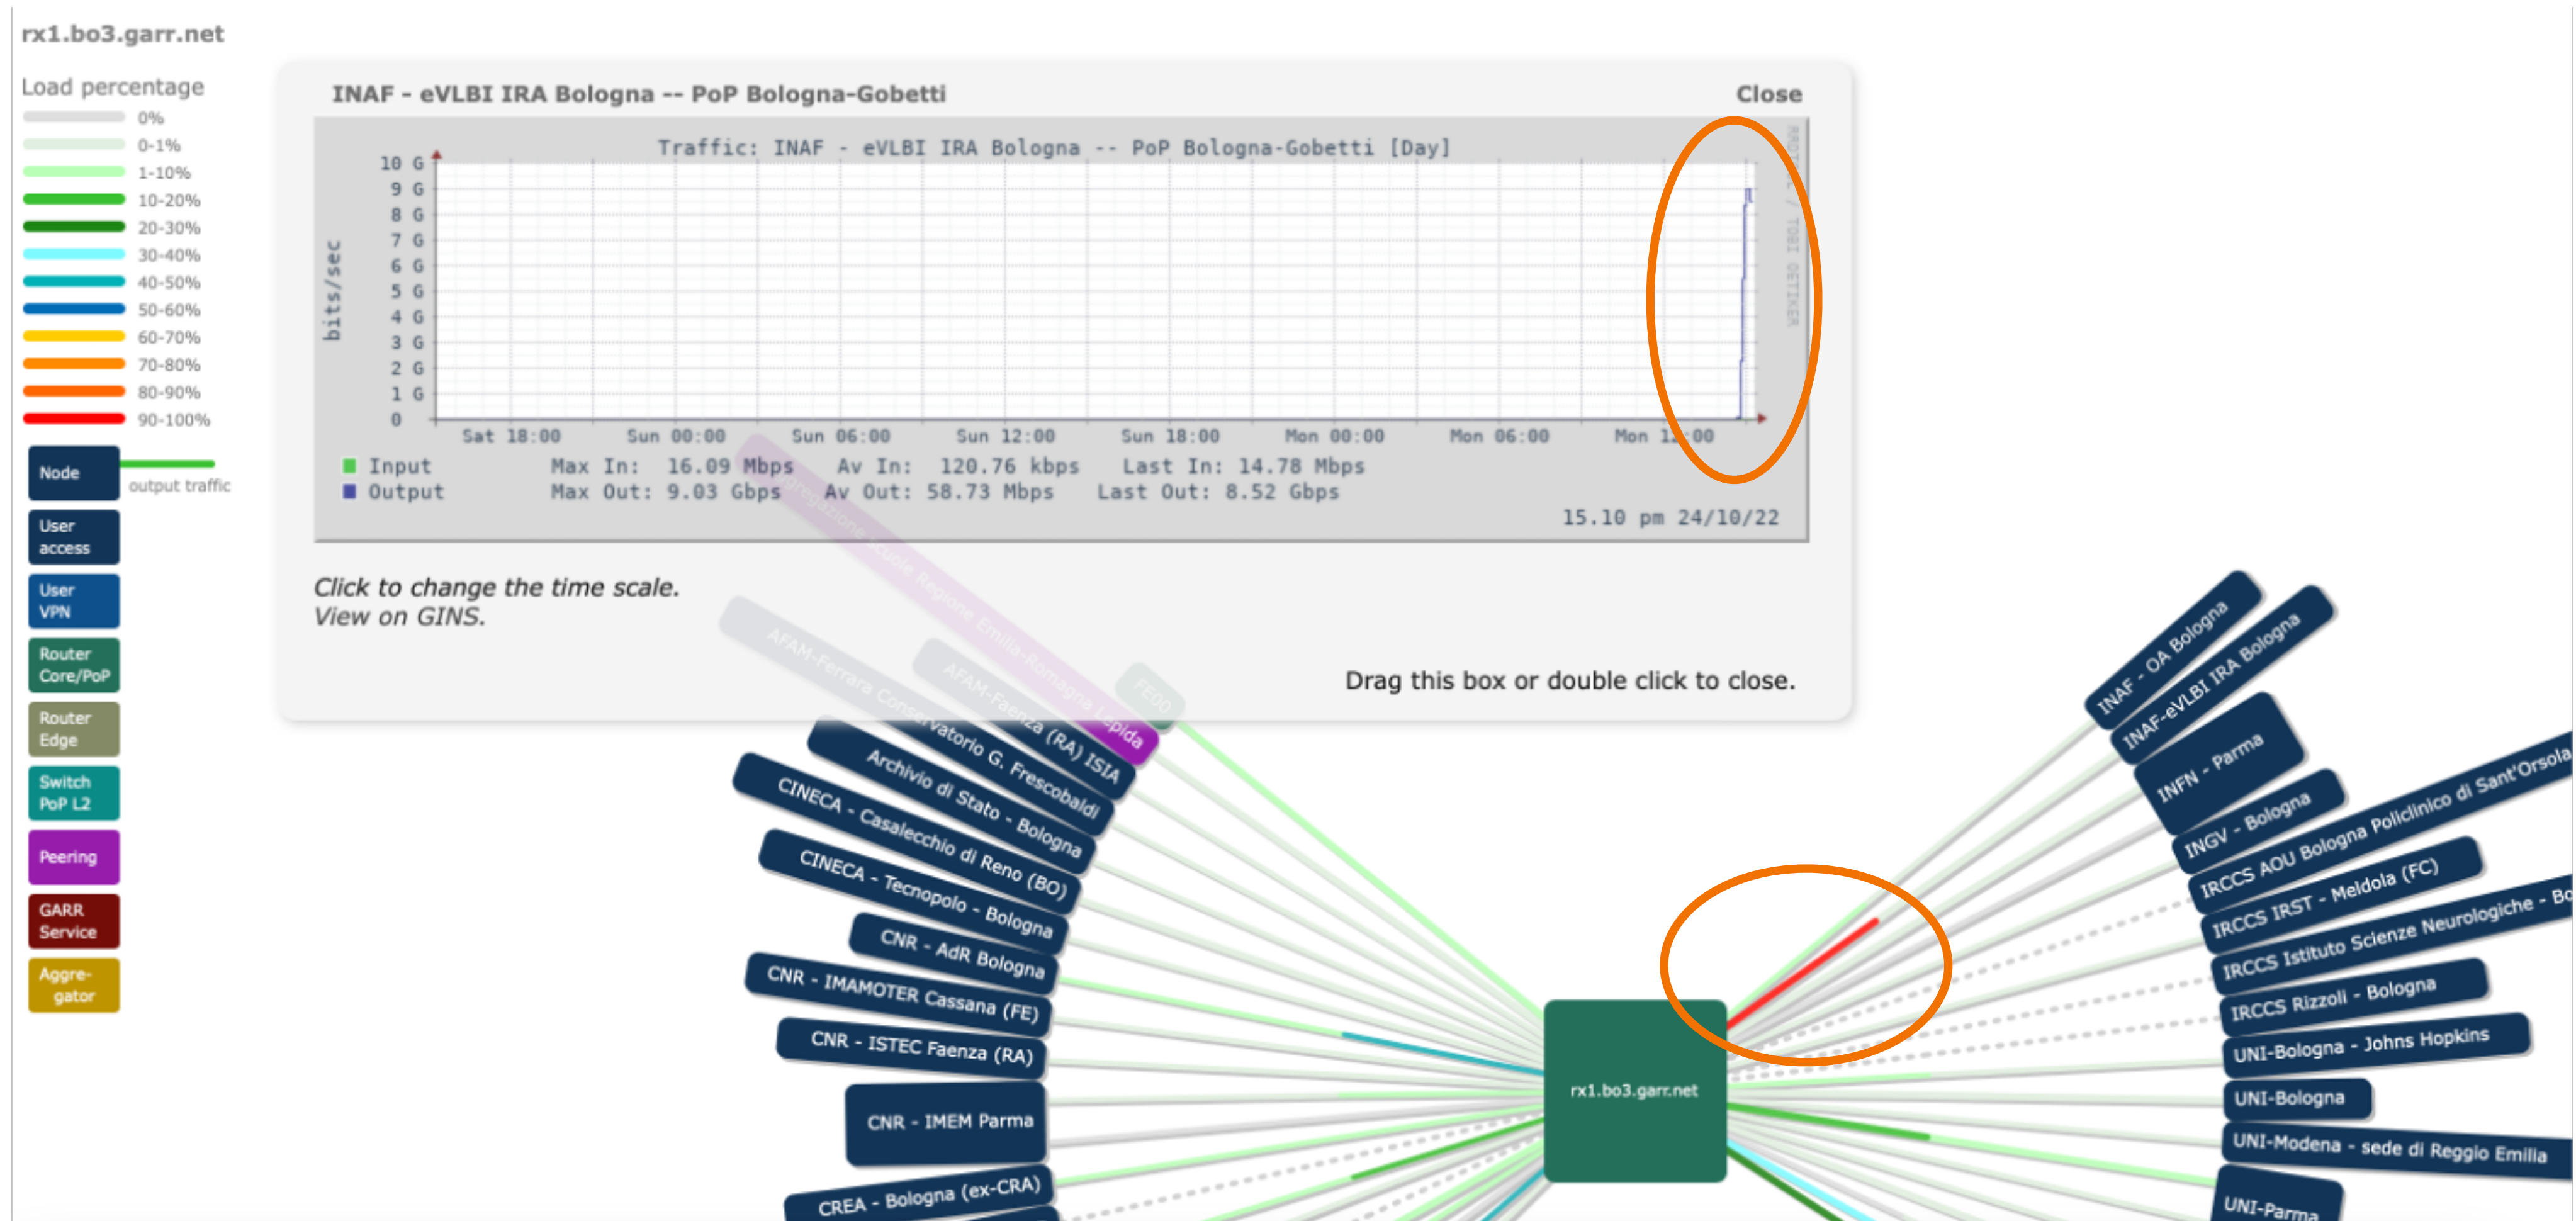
rx1.bo3.garr.net

Load percentage
0%
0-1%
1-10%
10-20%
20-30%
30-40%
40-50%
50-60%
60-70%
70-80%
80-90%
90-100%

Node
output traffic
User access
User VPN
Router Core/PoP
Router Edge
Switch PoP L2
Peering
GARR Service
Aggregator

INAF - eVLBI IRA Bologna -- PoP Bologna-Gobetti
Close

Traffic: INAF - eVLBI IRA Bologna -- PoP Bologna-Gobetti [Day]

bits/sec

10 G
9 G
8 G
7 G
6 G
5 G
4 G
3 G
2 G
1 G
0

Sat 18:00 Sun 00:00 Sun 06:00 Sun 12:00 Sun 18:00 Mon 00:00 Mon 06:00 Mon 12:00

RRDTOOL / TOBI OETIKER

| Input | Max In: 16.09 Mbps | Av In: 120.76 kbps | Last In: 14.78 Mbps |
|---|---|---|---|
| Output | Max Out: 9.03 Gbps | Av Out: 58.73 Mbps | Last Out: 8.52 Gbps |

15.10 pm 24/10/22

Click to change the time scale.
View on GINS.

Drag this box or double click to close.

AFAM-Ferrara Conservatorio G. Frescobaldi
AFAM-Faenza (RA) ISIA
Aggregazione Scuole Regione Emilia-Romagna Lepida
FE00
Archivio di Stato - Bologna
CINECA - Casalecchio di Reno (BO)
CINECA - Tecnopolo - Bologna
CNR - AdR Bologna
CNR - IMAMOTER Cassana (FE)
CNR - ISTEC Faenza (RA)
CNR - IMEM Parma
CREA - Bologna (ex-CRA)

rx1.bo3.garr.net

INAF - OA Bologna
INAF-eVLBI IRA Bologna
INFN - Parma
INGV - Bologna
IRCCS AOU Bologna Policlinico di Sant'Orsola
IRCCS IRST - Meldola (FC)
IRCCS Istituto Scienze Neurologiche - Bo
IRCCS Rizzoli - Bologna
UNI-Bologna - Johns Hopkins
UNI-Bologna
UNI-Modena - sede di Reggio Emilia
UNI-Parma